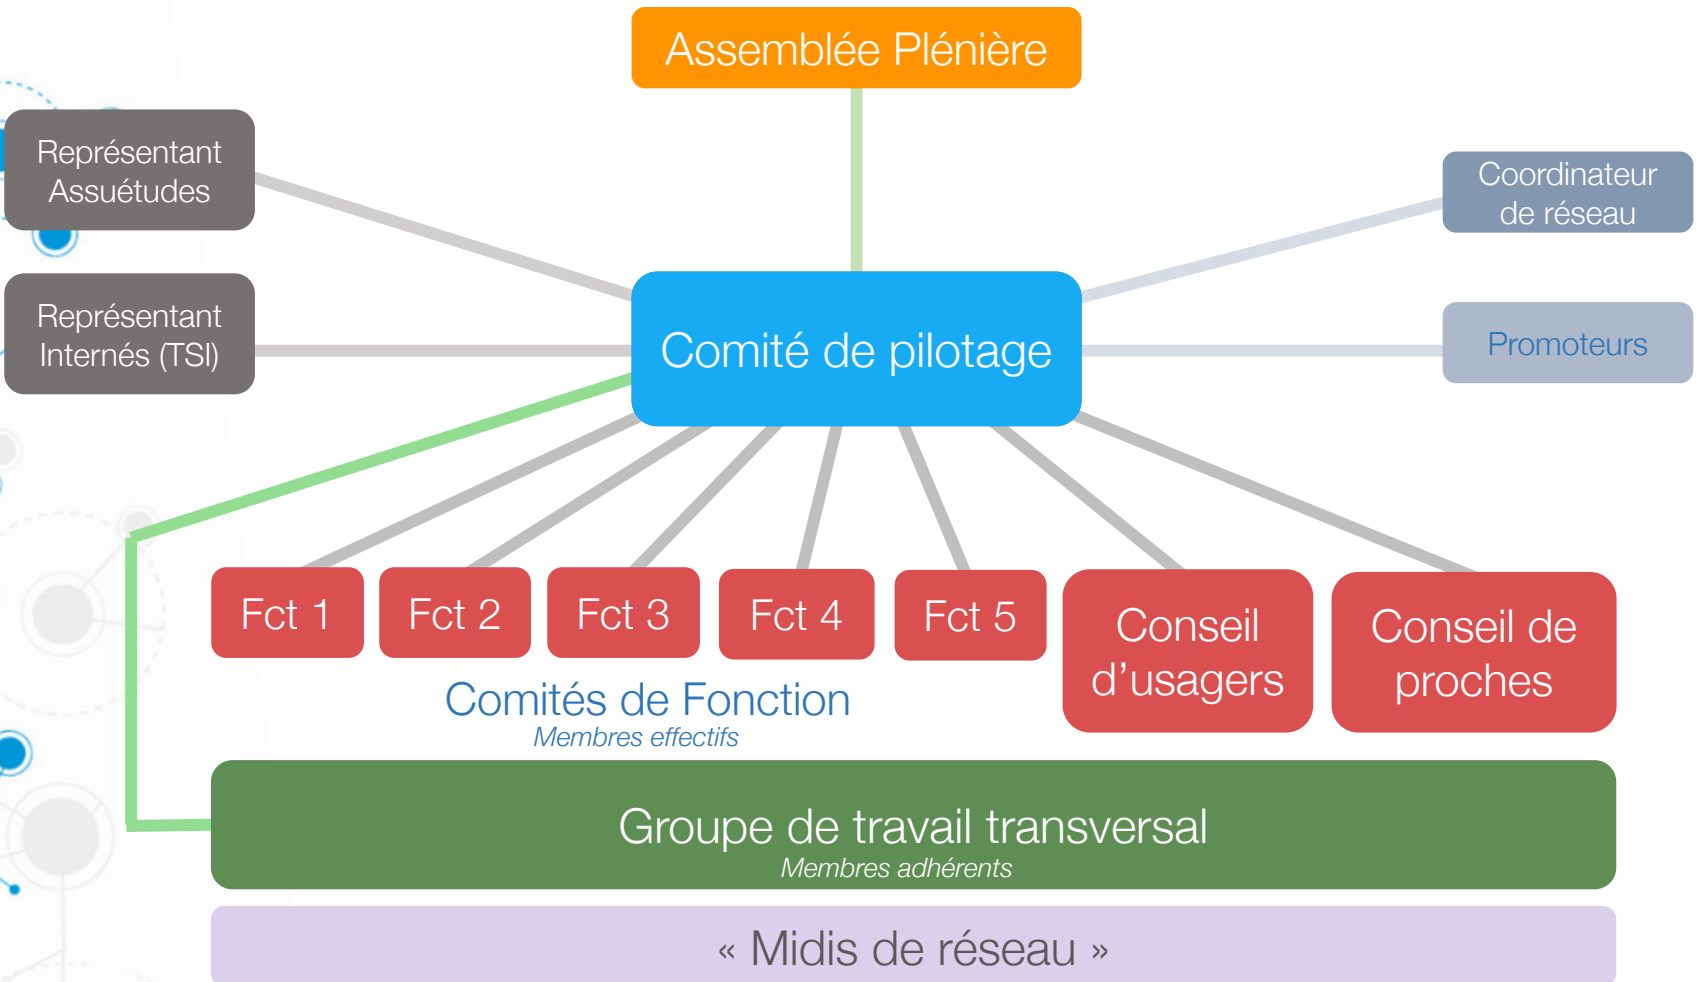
Assemblée Plénière

Représentant Assuétudes

Coordinateur de réseau

Représentant Internés (TSI)

Comité de pilotage

Promoteurs

Fct 1

Fct 2

Fct 3

Fct 4

Fct 5

Conseil d'usagers

Conseil de proches

Comités de Fonction
Membres effectifs

Groupe de travail transversal
Membres adhérents

« Midis de réseau »